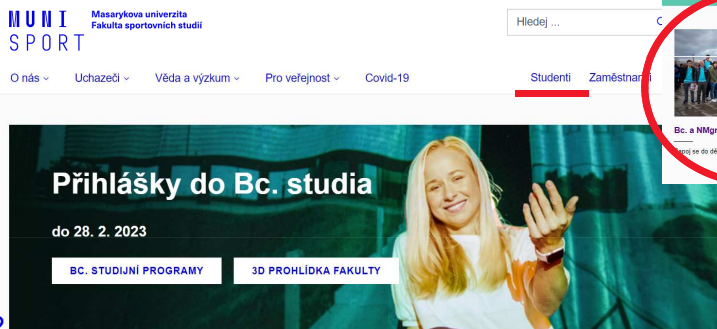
MUNI SPORT

Masarykova univerzita Fakulta sportovních studií

Hledej ...

O nás Uchazeči Věda a výzkum Pro veřejnost Covid-19 Studenti Zaměstnanci

Bc. a NMgr

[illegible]pojte se do dě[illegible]

Přihlášky do Bc. studia

do 28. 2. 2023

BC. STUDIJNÍ PROGRAMY

3D PROHLÍDKA FAKULTY